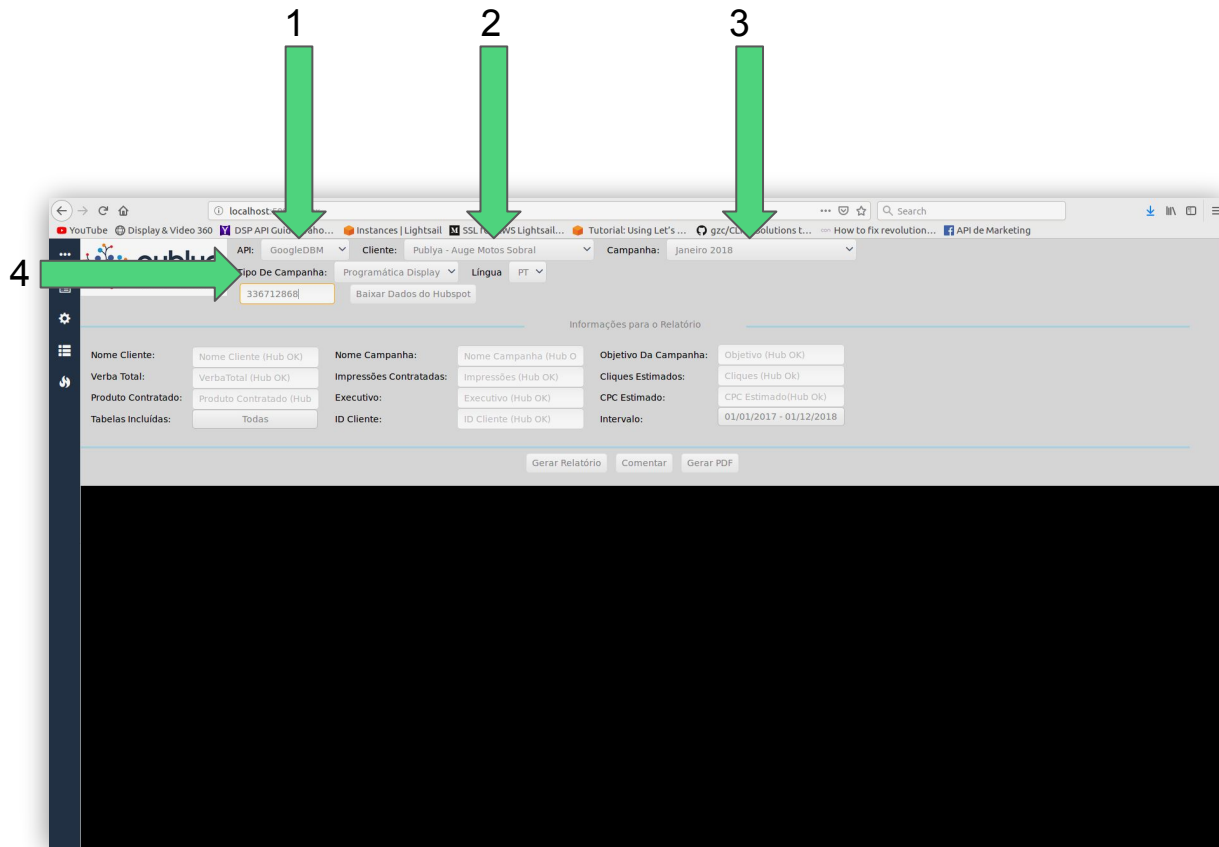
1
2
3
4

localhost:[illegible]
Search

YouTube  Display & Video 360  DSP API Guid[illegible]aho...  Instances | Lightsail  SSL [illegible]WS Lightsail...  Tutorial: Using Let's ...  gzc/CL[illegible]olutions t...  How to fix revolution...  API de Marketing

API: GoogleDBM
Cliente: Publya - Auge Motos Sobral
Campanha: Janeiro 2018
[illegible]ipo De Campanha: Programática Display
Língua PT
336712868
Baixar Dados do Hubspot

Informações para o Relatório

| Nome Cliente: | Nome Cliente (Hub OK) | Nome Campanha: | Nome Campanha (Hub O | Objetivo Da Campanha: | Objetivo (Hub OK) |
|---|---|---|---|---|---|
| Verba Total: | VerbaTotal (Hub OK) | Impressões Contratadas: | Impressões (Hub OK) | Cliques Estimados: | Cliques (Hub Ok) |
| Produto Contratado: | Produto Contratado (Hub | Executivo: | Executivo (Hub OK) | CPC Estimado: | CPC Estimado(Hub OK) |
| Tabelas Incluídas: | Todas | ID Cliente: | ID Cliente (Hub OK) | Intervalo: | 01/01/2017 - 01/12/2018 |

Gerar Relatório
Comentar
Gerar PDF